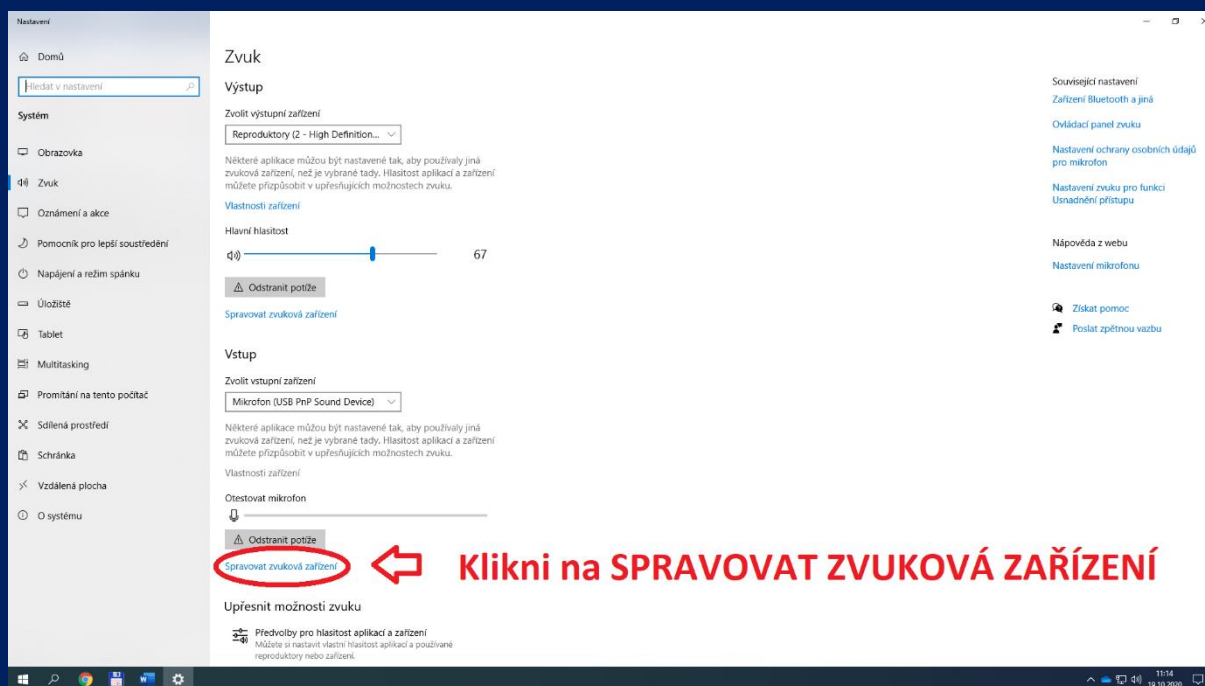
Nastavení

Domů

Hledat v nastavení

Systém

Obrazovka

Zvuk

Oznámení a akce

Pomocník pro lepší soustředění

Napájení a režim spánku

Úložiště

Tablet

Multitasking

Promítání na tento počítač

Sdílená prostředí

Schránka

Vzdálená plocha

O systému

Zvuk

Výstup

Zvolit výstupní zařízení

Reproduktory (2 - High Definition...

Některé aplikace můžou být nastavené tak, aby používaly jiná zvuková zařízení, než je vybrané tady. Hlasitost aplikací a zařízení můžete přizpůsobit v upřesňujících možnostech zvuku.

Vlastnosti zařízení

Hlavní hlasitost

67

Odstranit potíže

Spravovat zvuková zařízení

Vstup

Zvolit vstupní zařízení

Mikrofon (USB PnP Sound Device)

Některé aplikace můžou být nastavené tak, aby používaly jiná zvuková zařízení, než je vybrané tady. Hlasitost aplikací a zařízení můžete přizpůsobit v upřesňujících možnostech zvuku.

Vlastnosti zařízení

Otestovat mikrofon

Odstranit potíže

Spravovat zvuková zařízení

Klikni na SPRAVOVAT ZVUKOVÁ ZAŘÍZENÍ

Upřesnit možnosti zvuku

Předvolby pro hlasitost aplikací a zařízení
Můžete si nastavit vlastní hlasitost aplikací a používané reproduktory nebo zařízení.

Související nastavení

Zařízení Bluetooth a jiná

Ovládací panel zvuku

Nastavení ochrany osobních údajů pro mikrofon

Nastavení zvuku pro funkci Usnadnění přístupu

Nápověda z webu

Nastavení mikrofonu

Získat pomoc

Poslat zpětnou vazbu

11:14
19.10.2020